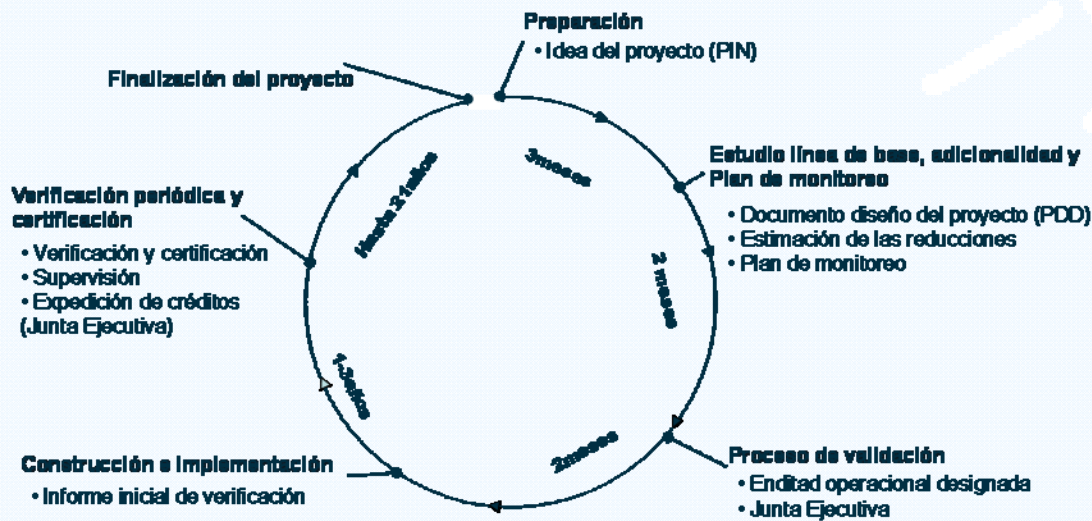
Preparación
• Idea del proyecto (PIN)

Estudio líneas de base, adicionalidad y Plan de monitoreo
• Documento diseño del proyecto (PDD)
• Estimación de las reducciones
• Plan de monitoreo

Proceso de validación
• Enditad operacional designada
• Junta Ejecutiva

Construcción e implementación
• Informe inicial de verificación

Verificación periódica y certificación
• Verificación y certificación
• Supervisión
• Expedición de créditos (Junta Ejecutiva)

Finalización del proyecto

3meses

2 meses

2meses

1-3años

Hasta 21años